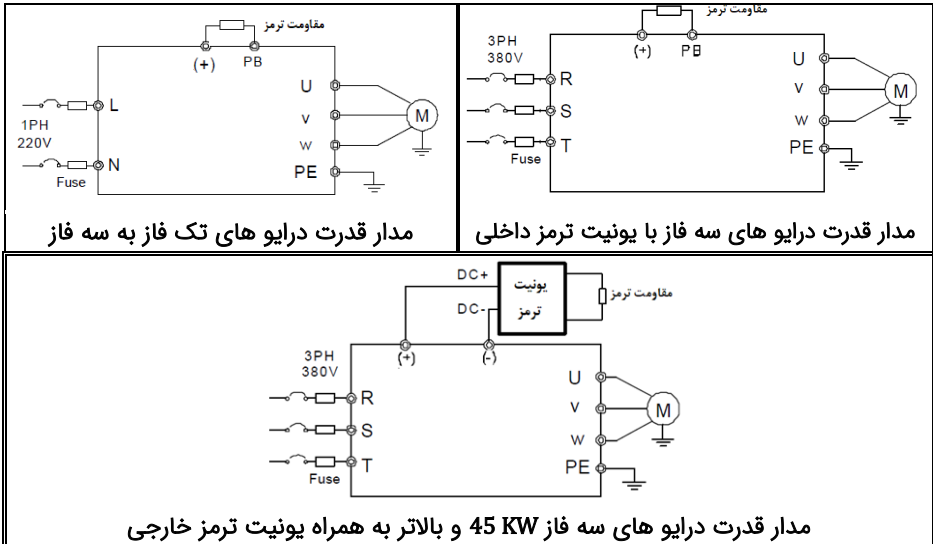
مقاومت ترمز

3PH
380V

(+) PB

R
S
T
Fuse

U
V
W
PE

M

مدار قدرت درایو های سه فاز با یونیت ترمز داخلی

مقاومت ترمز

(+) PB

L
1PH
220V
N
Fuse

U
V
W
PE

M

مدار قدرت درایو های تک فاز به سه فاز

DC+
DC-

یونیت
ترمز

مقاومت ترمز

3PH
380V

(+) (-)

R
S
T
Fuse

U
V
W
PE

M

مدار قدرت درایو های سه فاز 45 KW و بالاتر به همراه یونیت ترمز خارجی